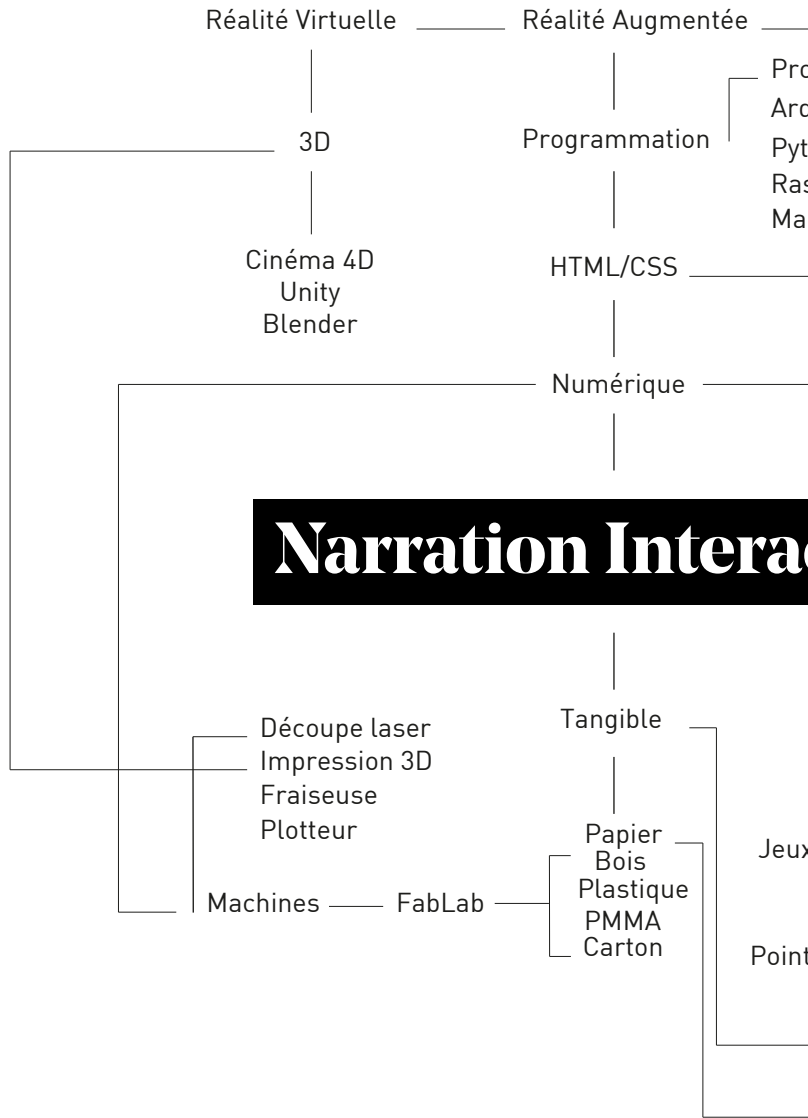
Réalité Virtuelle
Réalité Augmentée

3D

Programmation

Pro
Arc
Pyt
Ras
Ma

Cinéma 4D
Unity
Blender

HTML/CSS

Numérique

Narration Interac

Tangible

Découpe laser
Impression 3D
Fraiseuse
Plotteur

Papier
Bois
Plastique
PMMA
Carton

Jeux

Machines
FabLab

Point